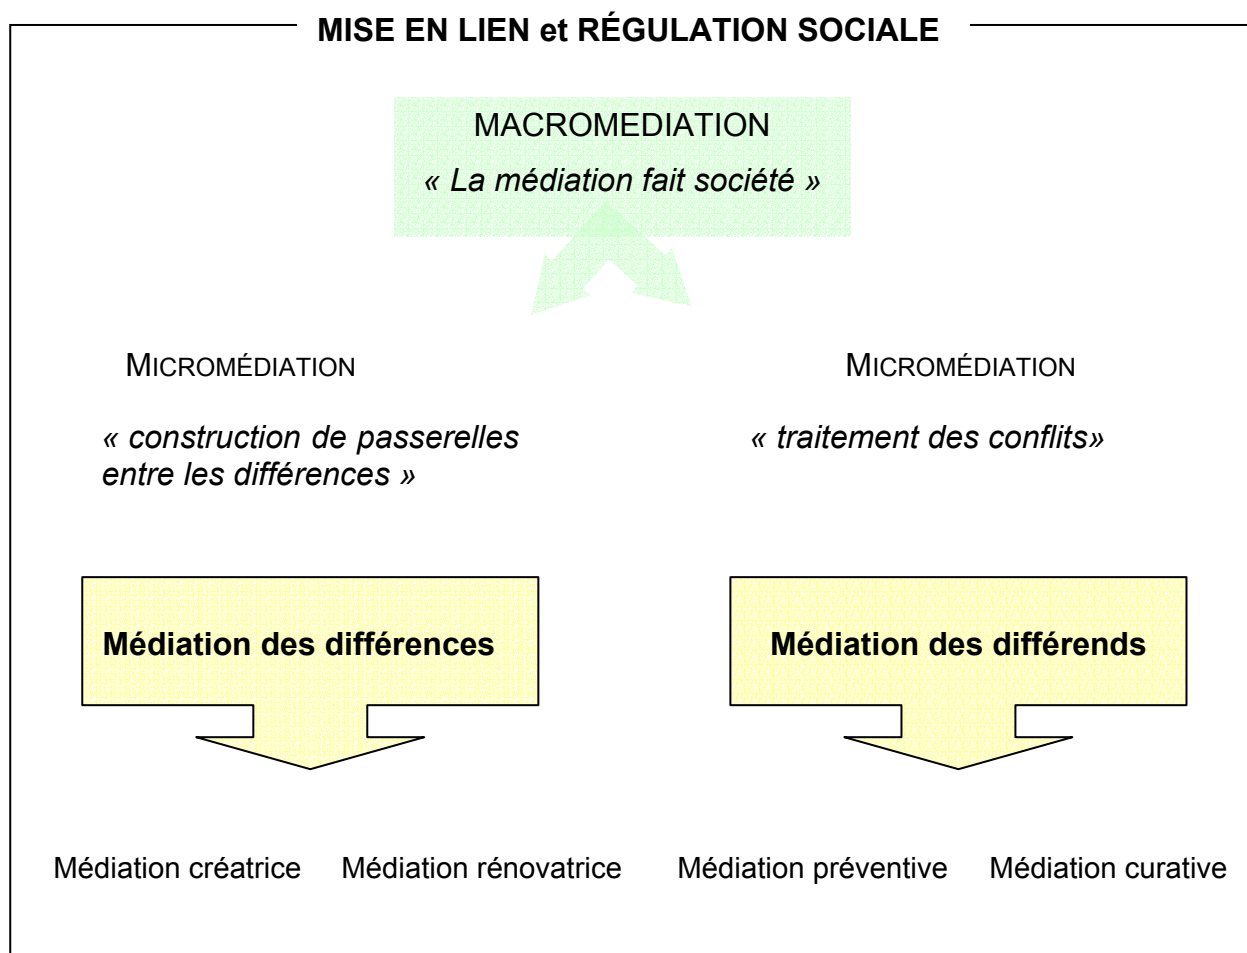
MISE EN LIEN et RÉGULATION SOCIALE

MACROMEDIATION

« La médiation fait société »

MICROMÉDIATION

« construction de passerelles entre les différences »

MICROMÉDIATION

« traitement des conflits»

Médiation des différences

Médiation des différends

Médiation créatrice

Médiation rénovatrice

Médiation préventive

Médiation curative